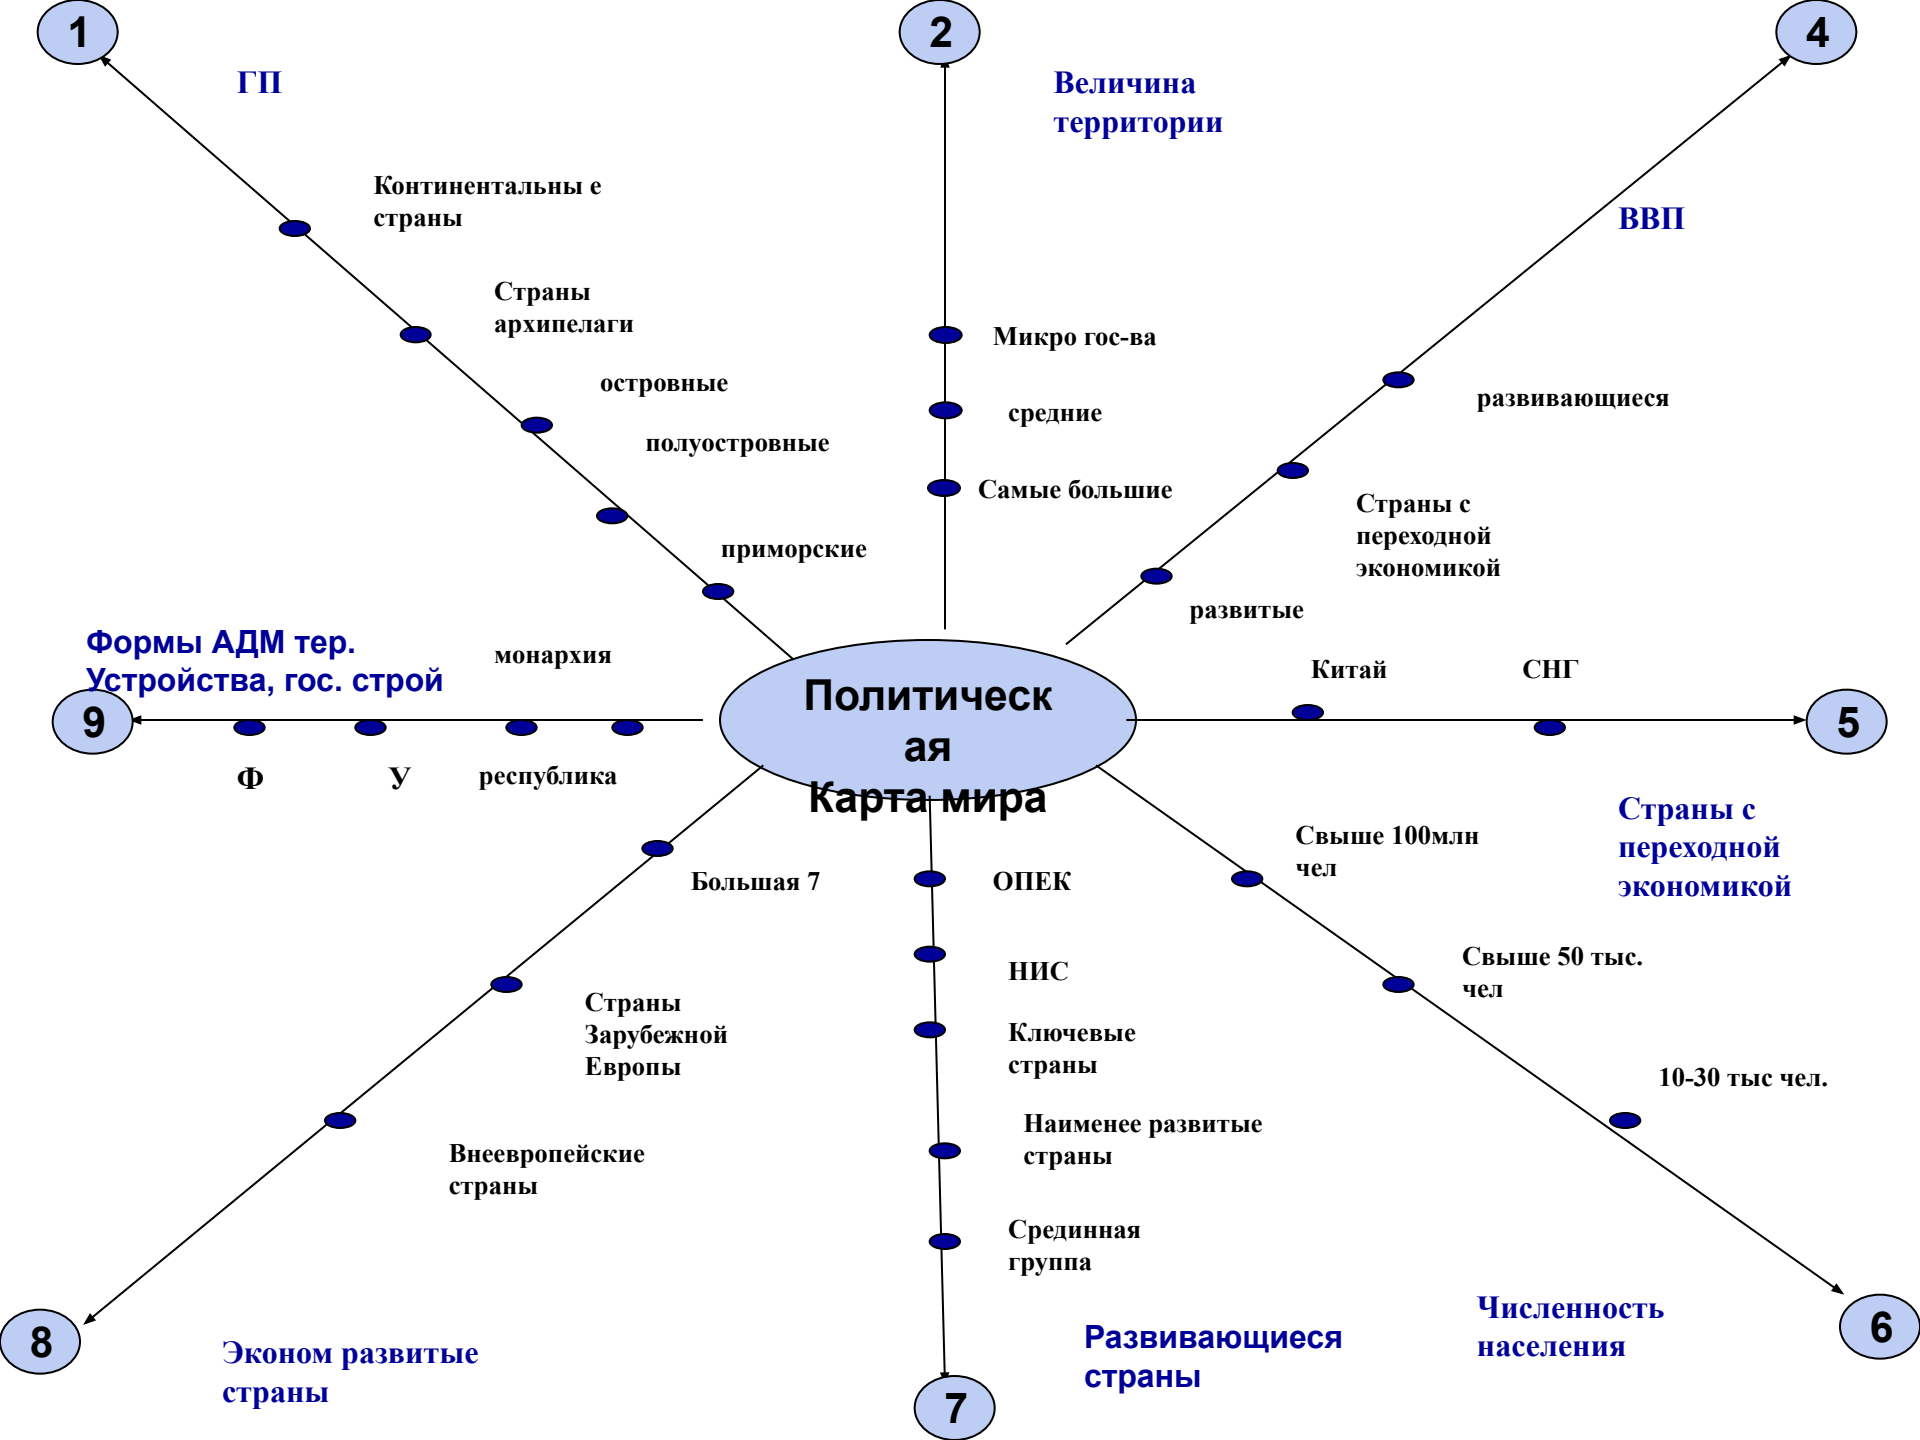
1

ГП

Континентальны е страны

Страны архипелаги

островные

полуостровные

приморские

2

Величина территории

Микро гос-ва

средние

Самые большие

4

ВВП

развивающиеся

Страны с переходной экономикой

развитые

Китай

СНГ

5

Страны с переходной экономикой

Формы АДМ тер. Устройства, гос. строй

монархия

9

Ф

У

республика

Политическая Карта мира

Свыше 100млн чел

Свыше 50 тыс. чел

10-30 тыс чел.

6

Численность населения

Большая 7

Страны Зарубежной Европы

Внеевропейские страны

8

Эконом развитые страны

ОПЕК

НИС

Ключевые страны

Наименее развитые страны

Срединная группа

7

Развивающиеся страны